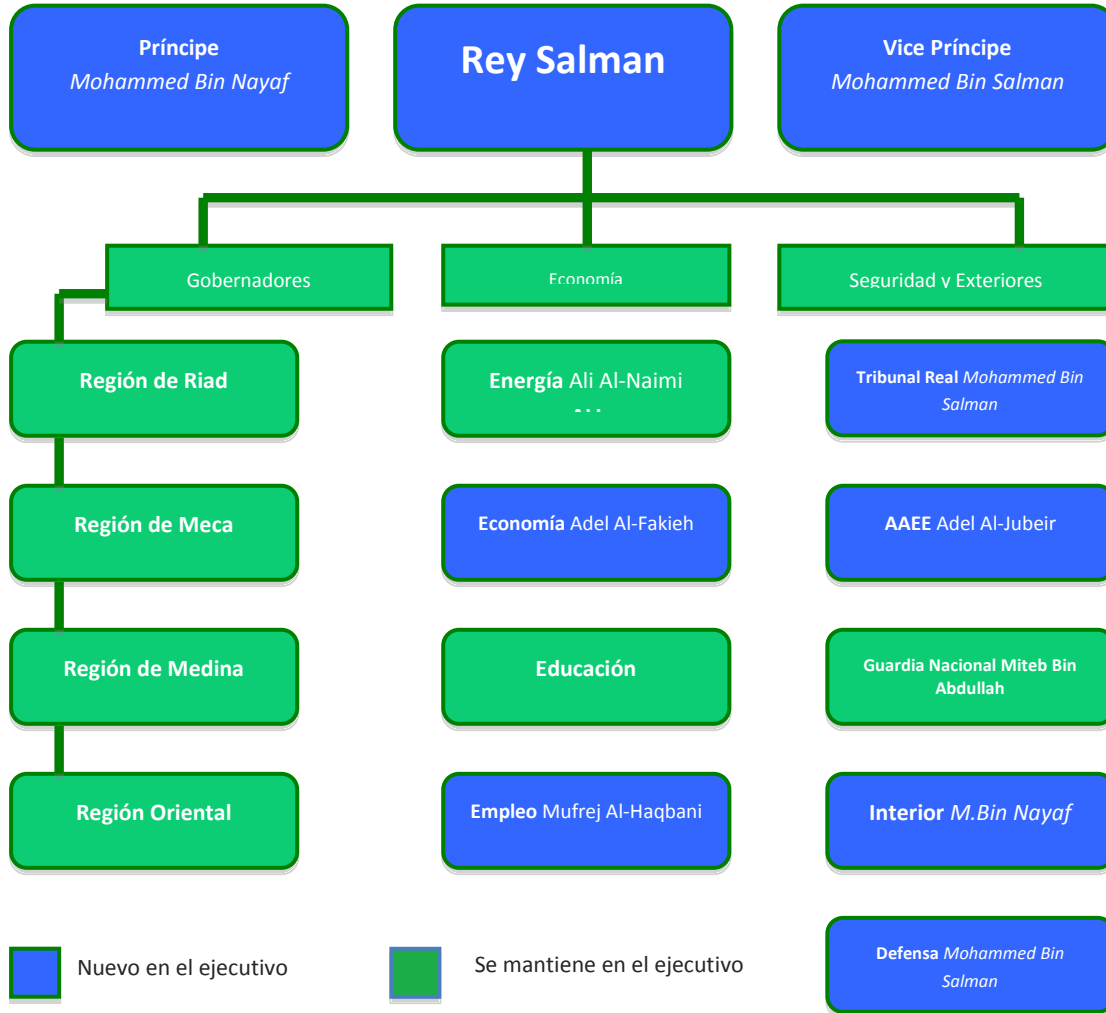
Príncipe
*Mohammed Bin Nayaf*

Rey Salman

Vice Príncipe
*Mohammed Bin Salman*

Gobernadores

Economía

Seguridad y Exteriores

Región de Riad

Región de Meca

Región de Medina

Región Oriental

Energía Ali Al-Naimi

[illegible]

Economía Adel Al-Fakieh

Educación

Empleo Mufrej Al-Haqbani

Tribunal Real *Mohammed Bin Salman*

AAEE Adel Al-Jubeir

Guardia Nacional Miteb Bin Abdullah

Interior *M.Bin Nayaf*

Defensa *Mohammed Bin Salman*

Nuevo en el ejecutivo

Se mantiene en el ejecutivo